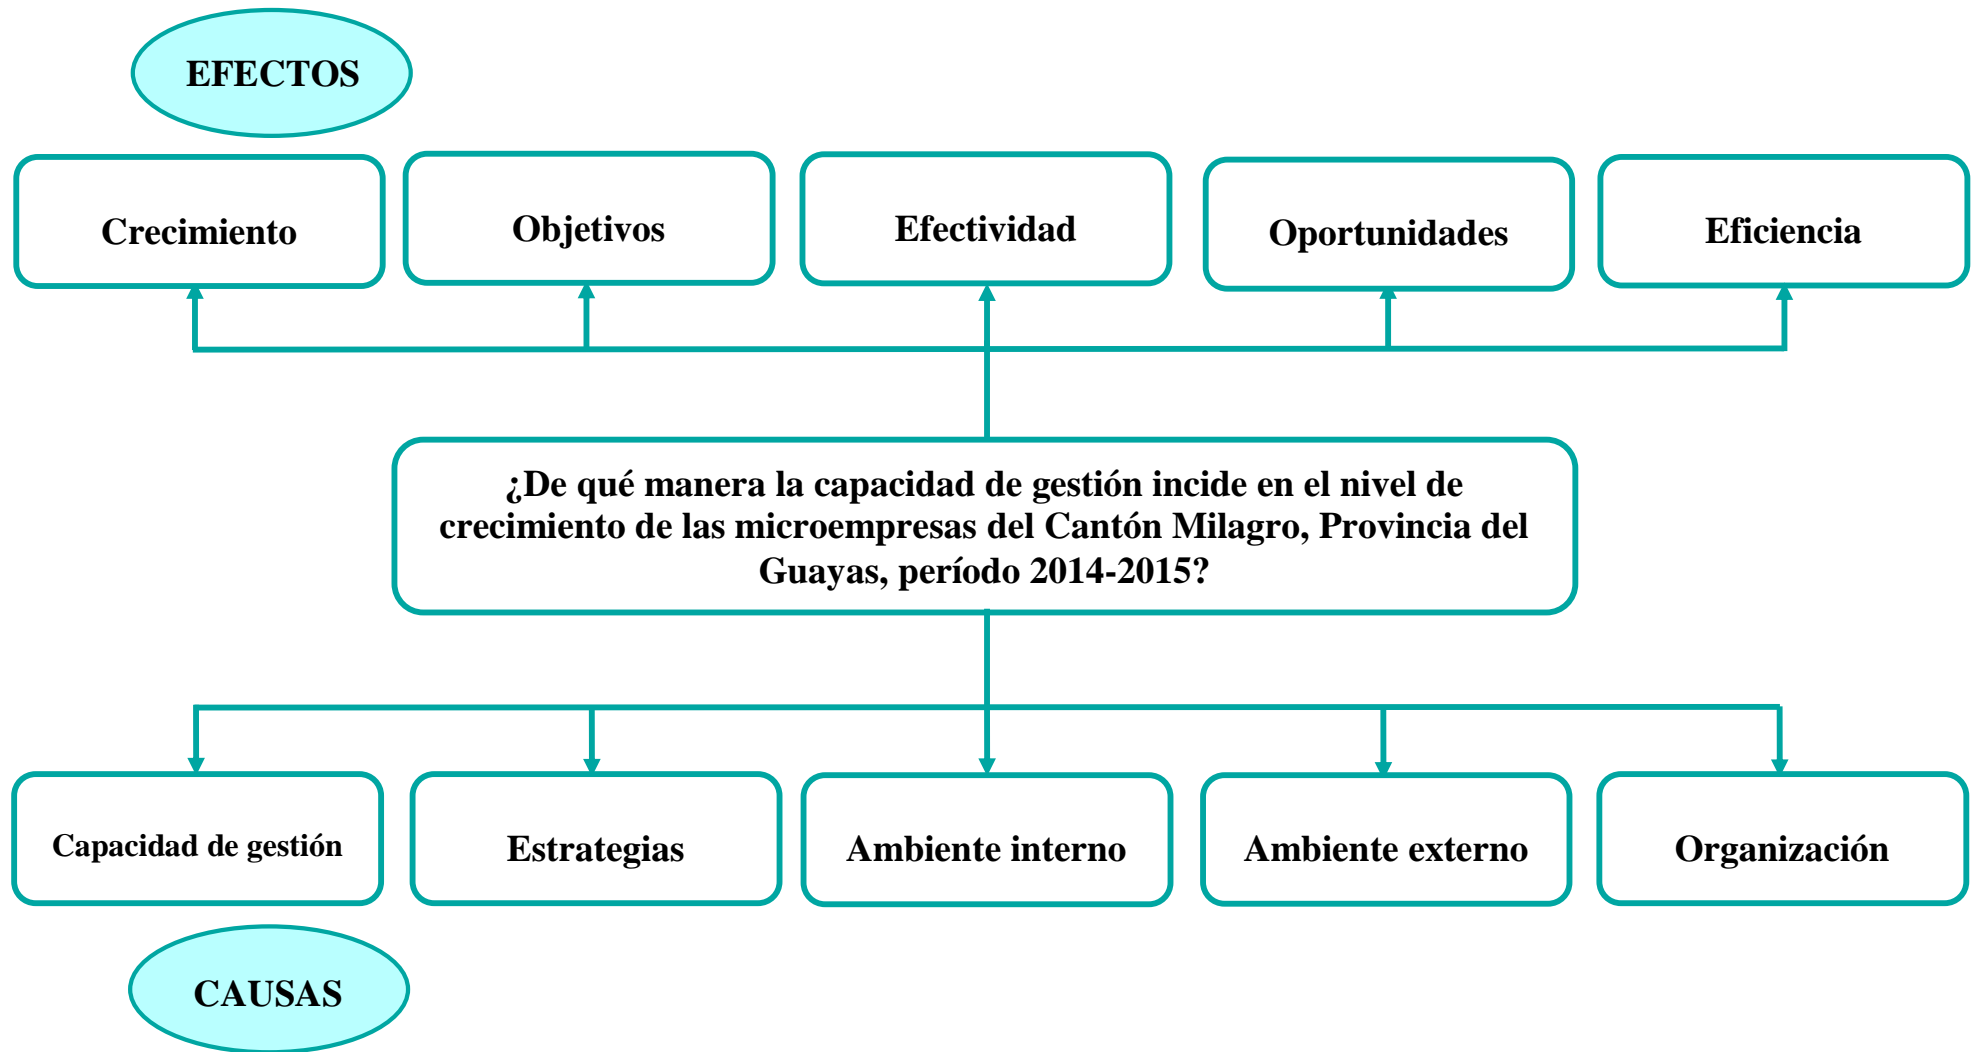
EFECTOS

Crecimiento

Objetivos

Efectividad

Oportunidades

Eficiencia

¿De qué manera la capacidad de gestión incide en el nivel de crecimiento de las microempresas del Cantón Milagro, Provincia del Guayas, período 2014-2015?

Capacidad de gestión

Estrategias

Ambiente interno

Ambiente externo

Organización

CAUSAS